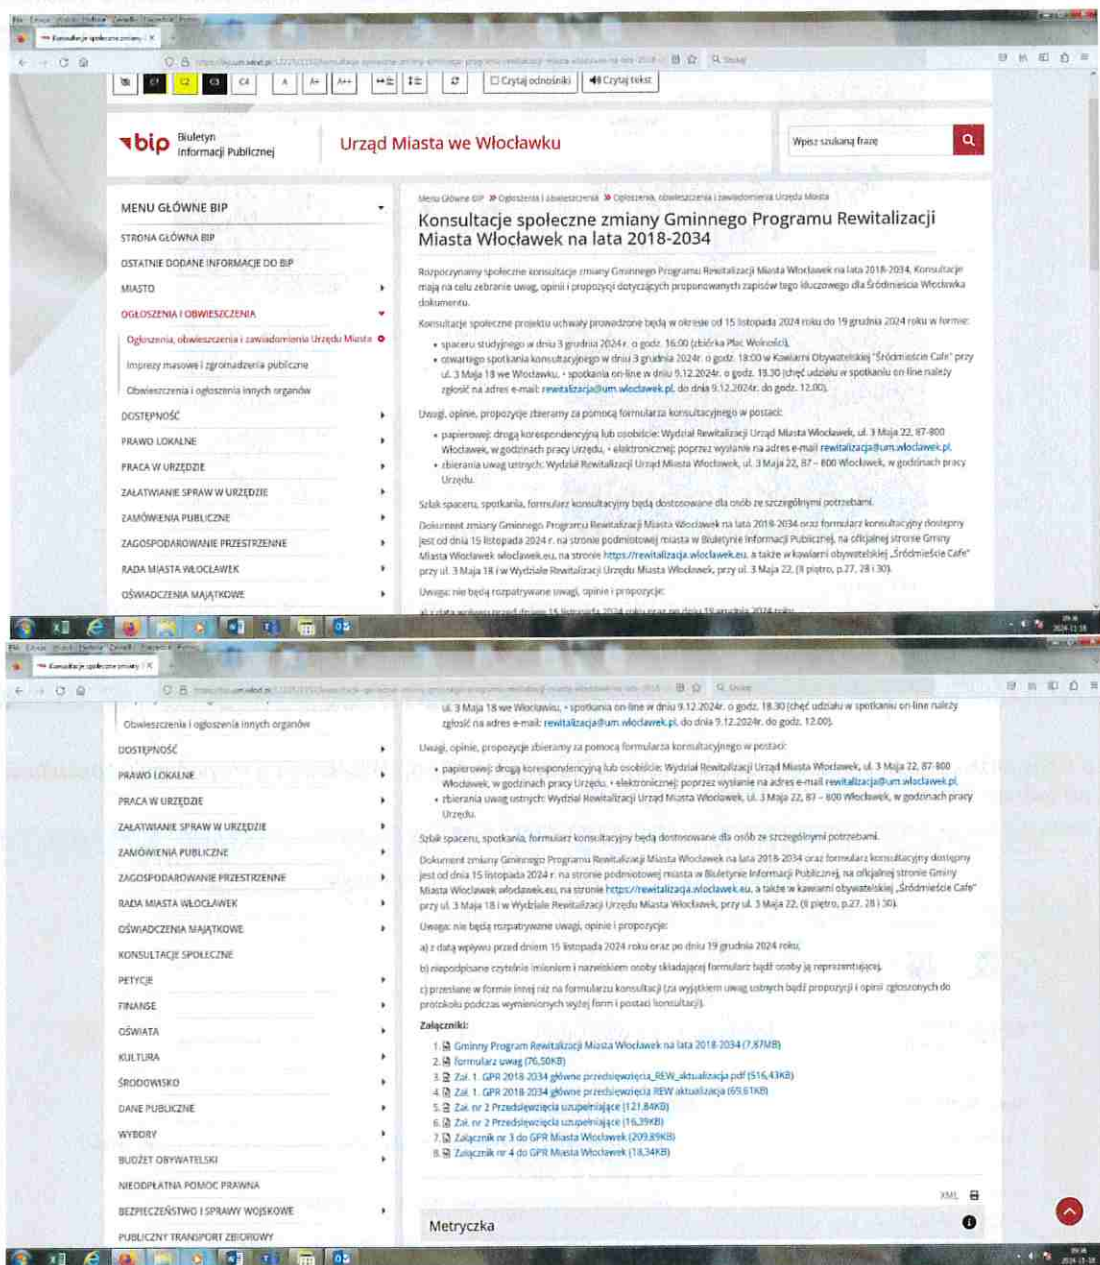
Konsultacje społeczne zmiany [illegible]

C1 C2 C3 C4 A A+ A++ Czytaj odnośniki Czytaj tekst

bip Biuletyn Informacji Publicznej

Urząd Miasta we Włocławku

Wpisz szukaną frazę

MENU GŁÓWNE BIP
STRONA GŁÓWNA BIP
OSTATNIE DODANE INFORMACJE DO BIP
MIASTO
OGŁOSZENIA I OBWIESZCZENIA
Ogłoszenia, obwieszczenia i zawiadomienia Urzędu Miasta
Imprezy masowe i zgromadzenia publiczne
Obwieszczenia i ogłoszenia innych organów
DOSTĘPNOŚĆ
PRAWO LOKALNE
PRACA W URZĘDZIE
ZAŁATWIANIE SPRAW W URZĘDZIE
ZAMÓWIENIA PUBLICZNE
ZAGOSPODAROWANIE PRZESTRZENNE
RADA MIASTA WŁOCŁAWEK
OŚWIADCZENIA MAJĄTKOWE

Menu Główne BIP » Ogłoszenia i obwieszczenia » Ogłoszenia, obwieszczenia i zawiadomienia Urzędu Miasta

Konsultacje społeczne zmiany Gminnego Programu Rewitalizacji Miasta Włocławek na lata 2018-2034

Rozpoczynamy społeczne konsultacje zmiany Gminnego Programu Rewitalizacji Miasta Włocławek na lata 2018-2034. Konsultacje mają na celu zebranie uwag, opinii i propozycji dotyczących proponowanych zapisów tego ilustrowego dla Śródmieścia Włocławka dokumentu.

Konsultacje społeczne projektu uchwały prowadzone będą w okresie od 15 listopada 2024 roku do 19 grudnia 2024 roku w formie:

• spaceru studyjnego w dniu 3 grudnia 2024r. o godz. 16.00 (zbiórka Plac Wolności),
• otwartego spotkania konsultacyjnego w dniu 3 grudnia 2024r. o godz. 18:00 w Kawiarni Obywatelskiej "Śródmieście Cafe" przy ul. 3 Maja 18 we Włocławku, • spotkania on-line w dniu 9.12.2024r. o godz. 18.30 (chęć udziału w spotkaniu on-line należy zgłosić na adres e-mail: rewitalizacja@um.wloclawek.pl do dnia 9.12.2024r. do godz. 12.00).

Uwagi, opinie, propozycje zbieramy za pomocą formularza konsultacyjnego w postaci:

• papierowej: drogą korespondencyjną lub osobiście: Wydział Rewitalizacji Urząd Miasta Włocławek, ul. 3 Maja 22, 87-800 Włocławek, w godzinach pracy Urzędu, • elektronicznej: poprzez wysłanie na adres e-mail rewitalizacja@um.wloclawek.pl,
• zbierania uwag ustnych: Wydział Rewitalizacji Urząd Miasta Włocławek, ul. 3 Maja 22, 87 – 800 Włocławek, w godzinach pracy Urzędu.

Szlak spaceru, spotkania, formularz konsultacyjny będą dostosowane dla osób ze szczególnymi potrzebami.

Dokument zmiany Gminnego Programu Rewitalizacji Miasta Włocławek na lata 2018-2034 oraz formularz konsultacyjny dostępny jest od dnia 15 listopada 2024 r. na stronie podmiotowej miasta w Biuletynie Informacji Publicznej, na oficjalnej stronie Gminy Miasta Włocławek wloclawek.eu, na stronie https://rewitalizacja.wloclawek.eu, a także w kawiarni obywatelskiej „Śródmieście Cafe" przy ul. 3 Maja 18 i w Wydziale Rewitalizacji Urzędu Miasta Włocławek, przy ul. 3 Maja 22, (II piętro, p.27, 28 i 30).

Uwagi nie będą rozpatrywane uwagi, opinie i propozycje:

a) z datą wpływu przed dniem 15 listopada 2024 roku oraz po dniu 19 grudnia 2024 roku;

b) niepodpisane czytelnie imieniem i nazwiskiem osoby składającej formularz bądź osoby ją reprezentującej;

c) przesłane w formie innej niż na formularzu konsultacji (za wyjątkiem uwag ustnych bądź propozycji i opinii zgłoszonych do protokołu podczas wymienionych wyżej form i postaci konsultacji).

KONSULTACJE SPOŁECZNE
PETYCJE
FINANSE
OŚWIATA
KULTURA
ŚRODOWISKO
DANE PUBLICZNE
WYBORY
BUDŻET OBYWATELSKI
NIEODPŁATNA POMOC PRAWNA
BEZPIECZEŃSTWO I SPRAWY WOJSKOWE
PUBLICZNY TRANSPORT ZBIOROWY

Załączniki:
1. Gminny Program Rewitalizacji Miasta Włocławek na lata 2018-2034 (7,87MB)
2. formularz uwag (76,50KB)
3. Zał. 1. GPR 2018-2034 główne przedsięwzięcia_REW_aktualizacja.pdf (516,43KB)
4. Zał. 1. GPR 2018-2034 główne przedsięwzięcia REW aktualizacja (69,61KB)
5. Zał. nr 2 Przedsięwzięcia uzupełniające (121,84KB)
6. Zał. nr 2 Przedsięwzięcia uzupełniające (16,39KB)
7. Załącznik nr 3 do GPR Miasta Włocławek (209,89KB)
8. Załącznik nr 4 do GPR Miasta Włocławek (18,34KB)

XML

Metryczka